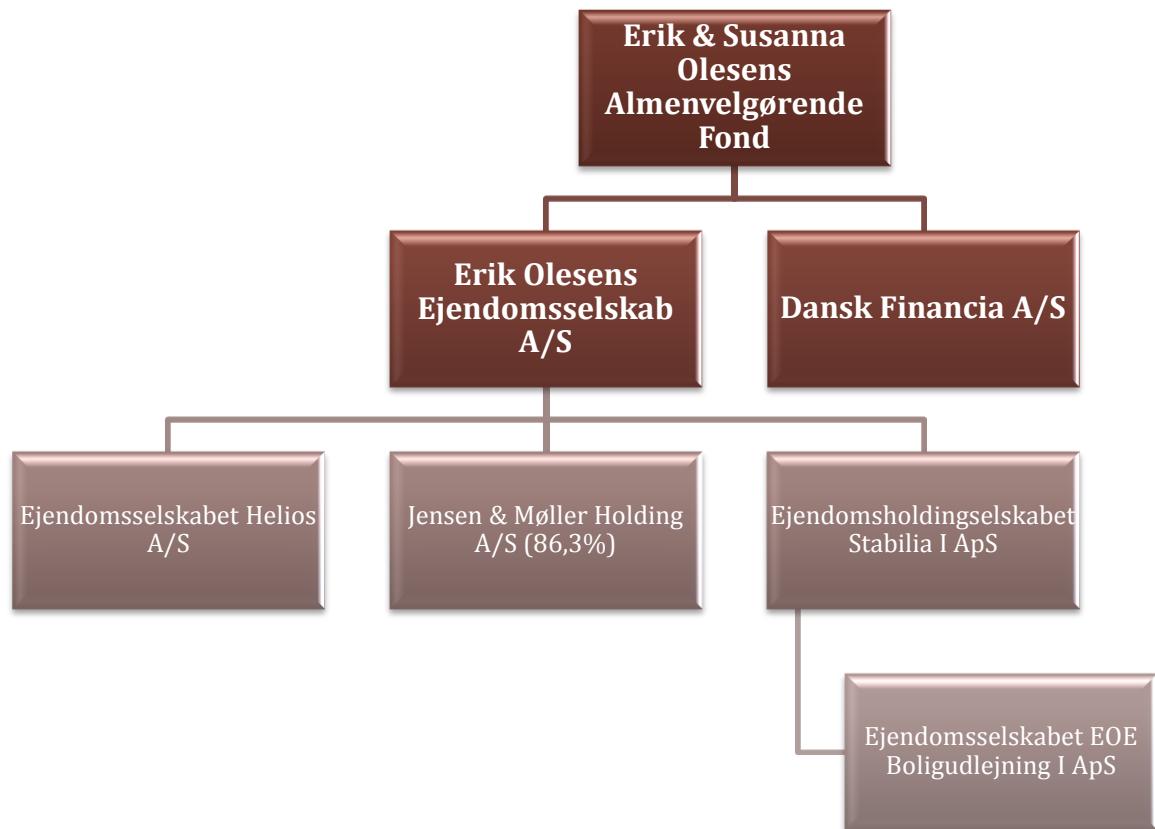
Erik & Susanna Olesens Almenvelgørende Fond

Erik Olesens Ejendomsselskab A/S

Dansk Financia A/S

Ejendomsselskabet Helios A/S

Jensen & Møller Holding A/S (86,3%)

Ejendomsholdingselskabet Stabilia I ApS

Ejendomsselskabet EOE Boligudlejning I ApS